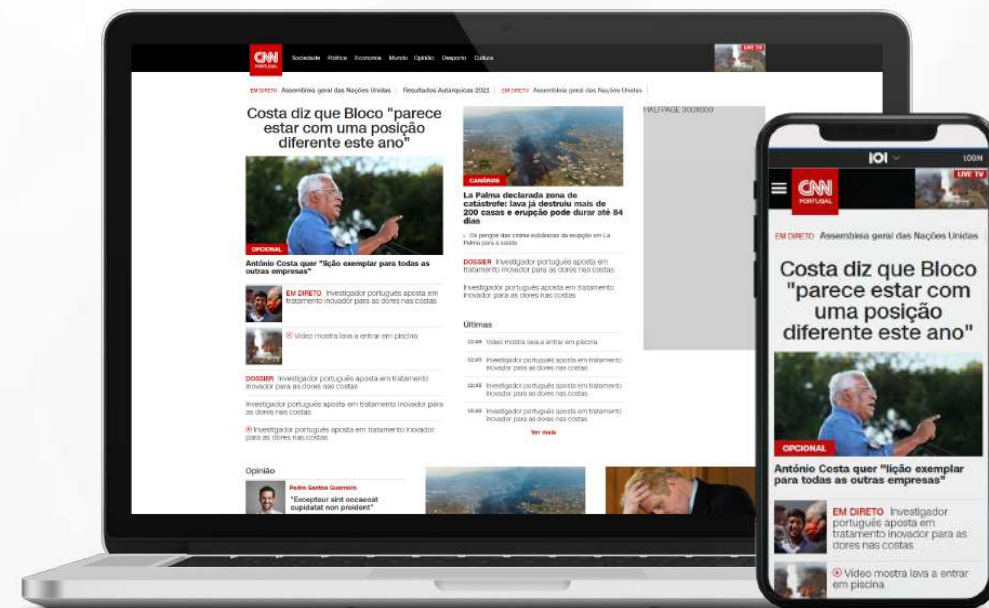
CNN PORTUGAL

Sociedade Política Economia Mundo Opinião Desporto Cultura

LIVE TV

EM DIRETO Assembleia geral das Nações Unidas | Resultados Autárquicas 2021 | EM DIRETO Assembleia geral das Nações Unidas

Costa diz que Bloco "parece estar com uma posição diferente este ano"

OPCIONAL

António Costa quer "lição exemplar para todas as outras empresas"

EM DIRETO Investigador português aposta em tratamento inovador para as dores nas costas

Vídeo mostra lava a entrar em piscina

DOSSIER Investigador português aposta em tratamento inovador para as dores nas costas

Investigador português aposta em tratamento inovador para as dores nas costas

Investigador português aposta em tratamento inovador para as dores nas costas

CANÁRIAS

La Palma declarada zona de catástrofe: lava já destruiu mais de 200 casas e erupção pode durar até 84 dias

Os perigos das cinzas vulcânicas da erupção em La Palma para a saúde

DOSSIER Investigador português aposta em tratamento inovador para as dores nas costas

Investigador português aposta em tratamento inovador para as dores nas costas

Últimas

Vídeo mostra lava a entrar em piscina

Investigador português aposta em tratamento inovador para as dores nas costas

Investigador português aposta em tratamento inovador para as dores nas costas

Investigador português aposta em tratamento inovador para as dores nas costas

Ver mais

HALFPAGE 300X600

Opinião

Pedro Santos Guerreiro

"Excepteur sint occaecat cupidatat non proident"

IOI

LOGIN

CNN PORTUGAL

LIVE TV

EM DIRETO Assembleia geral das Nações Unidas

Costa diz que Bloco "parece estar com uma posição diferente este ano"

OPCIONAL

António Costa quer "lição exemplar para todas as outras empresas"

EM DIRETO Investigador português aposta em tratamento inovador para as dores nas costas

Vídeo mostra lava a entrar em piscina